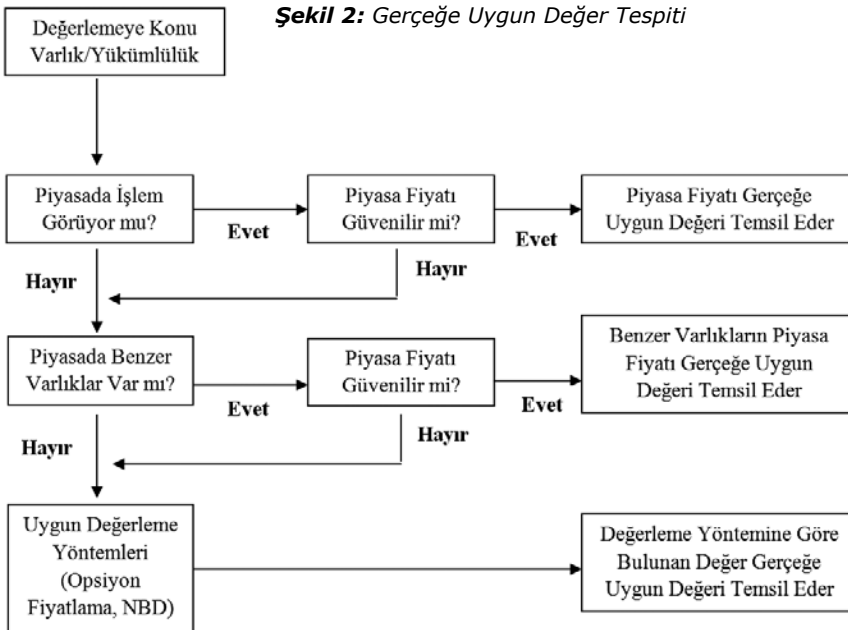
Değerlemeye Konu Varlık/Yükümlülük

Şekil 2: Gerçeğe Uygun Değer Tespiti

Piyasada İşlem Görüyor mu?

Evet

Piyasa Fiyatı Güvenilir mi?

Evet

Piyasa Fiyatı Gerçeğe Uygun Değeri Temsil Eder

Hayır

Hayır

Piyasada Benzer Varlıklar Var mı?

Evet

Piyasa Fiyatı Güvenilir mi?

Evet

Benzer Varlıkların Piyasa Fiyatı Gerçeğe Uygun Değeri Temsil Eder

Hayır

Hayır

Uygun Değerleme Yöntemleri (Opsiyon Fiyatlama, NBD)

Değerleme Yöntemine Göre Bulunan Değer Gerçeğe Uygun Değeri Temsil Eder